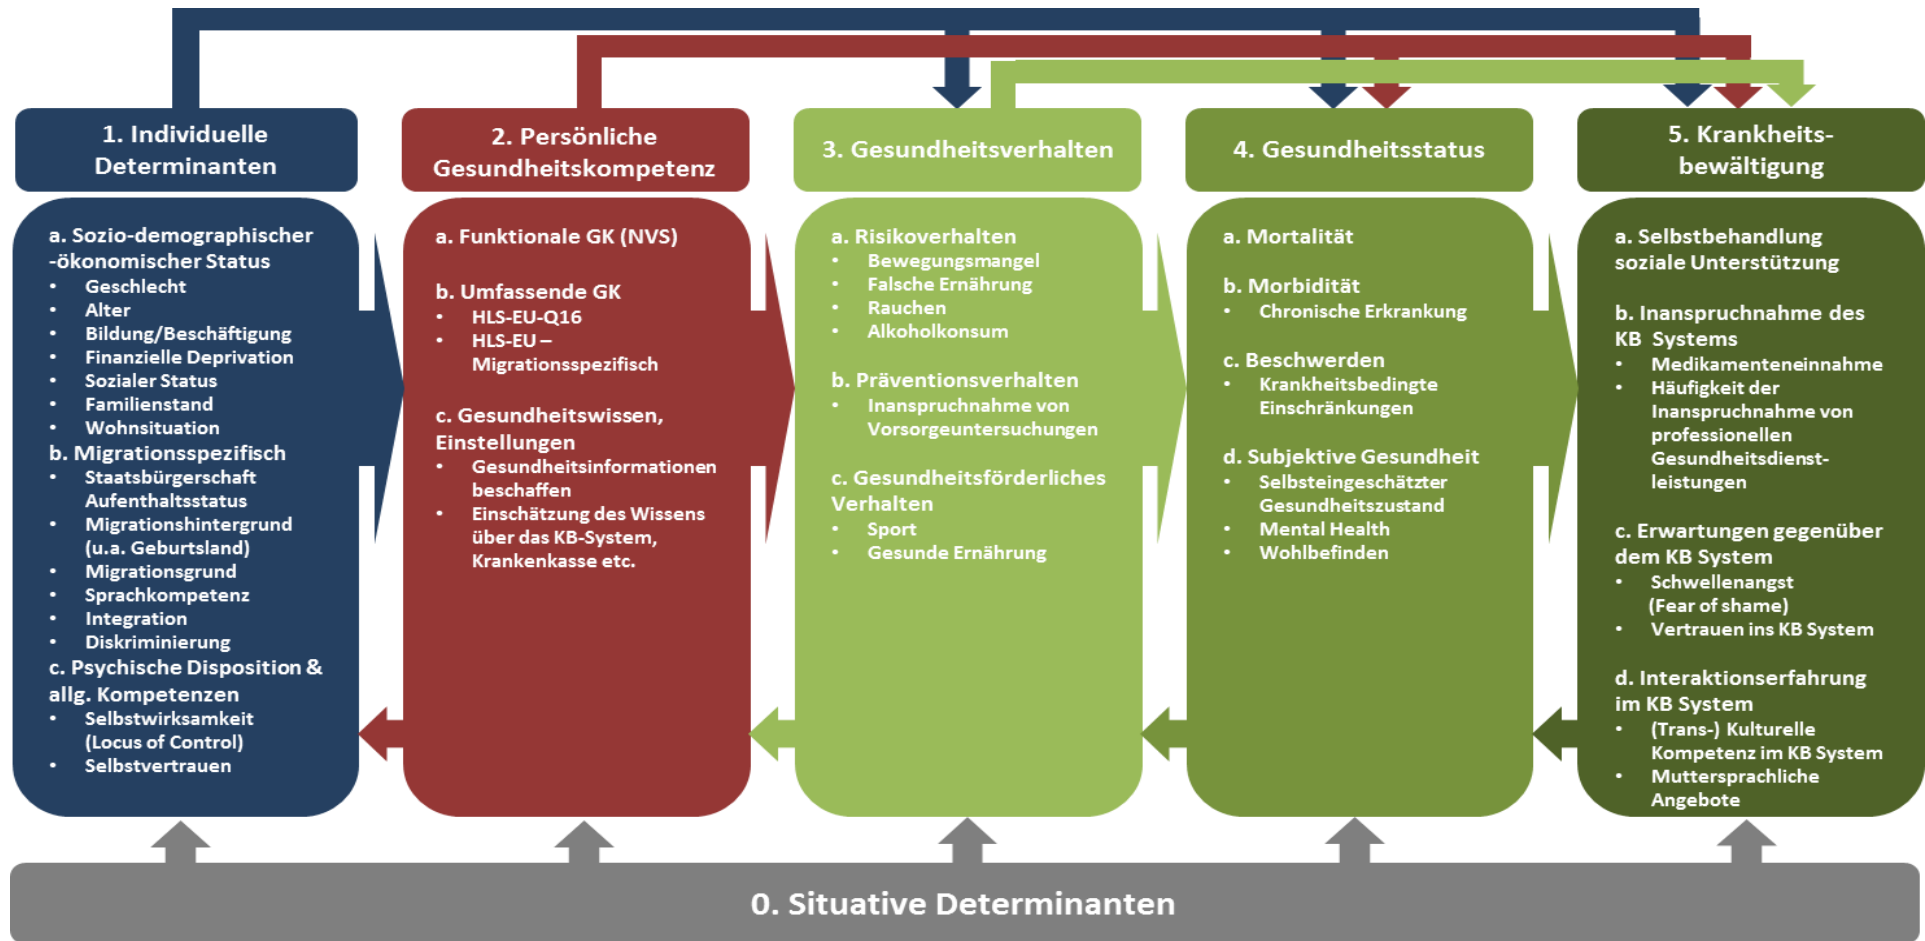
1. Individuelle Determinanten

a. Sozio-demographischer -ökonomischer Status
• Geschlecht
• Alter
• Bildung/Beschäftigung
• Finanzielle Deprivation
• Sozialer Status
• Familienstand
• Wohnsituation
b. Migrationsspezifisch
• Staatsbürgerschaft Aufenthaltsstatus
• Migrationshintergrund (u.a. Geburtsland)
• Migrationsgrund
• Sprachkompetenz
• Integration
• Diskriminierung
c. Psychische Disposition & allg. Kompetenzen
• Selbstwirksamkeit (Locus of Control)
• Selbstvertrauen

2. Persönliche Gesundheitskompetenz

a. Funktionale GK (NVS)

b. Umfassende GK
• HLS-EU-Q16
• HLS-EU – Migrationsspezifisch

c. Gesundheitswissen, Einstellungen
• Gesundheitsinformationen beschaffen
• Einschätzung des Wissens über das KB-System, Krankenkasse etc.

3. Gesundheitsverhalten

a. Risikoverhalten
• Bewegungsmangel
• Falsche Ernährung
• Rauchen
• Alkoholkonsum

b. Präventionsverhalten
• Inanspruchnahme von Vorsorgeuntersuchungen

c. Gesundheitsförderliches Verhalten
• Sport
• Gesunde Ernährung

4. Gesundheitsstatus

a. Mortalität

b. Morbidität
• Chronische Erkrankung

c. Beschwerden
• Krankheitsbedingte Einschränkungen

d. Subjektive Gesundheit
• Selbsteingeschätzter Gesundheitszustand
• Mental Health
• Wohlbefinden

5. Krankheitsbewältigung

a. Selbstbehandlung soziale Unterstützung

b. Inanspruchnahme des KB Systems
• Medikamenteneinnahme
• Häufigkeit der Inanspruchnahme von professionellen Gesundheitsdienstleistungen

c. Erwartungen gegenüber dem KB System
• Schwellenangst (Fear of shame)
• Vertrauen ins KB System

d. Interaktionserfahrung im KB System
• (Trans-) Kulturelle Kompetenz im KB System
• Muttersprachliche Angebote

0. Situative Determinanten